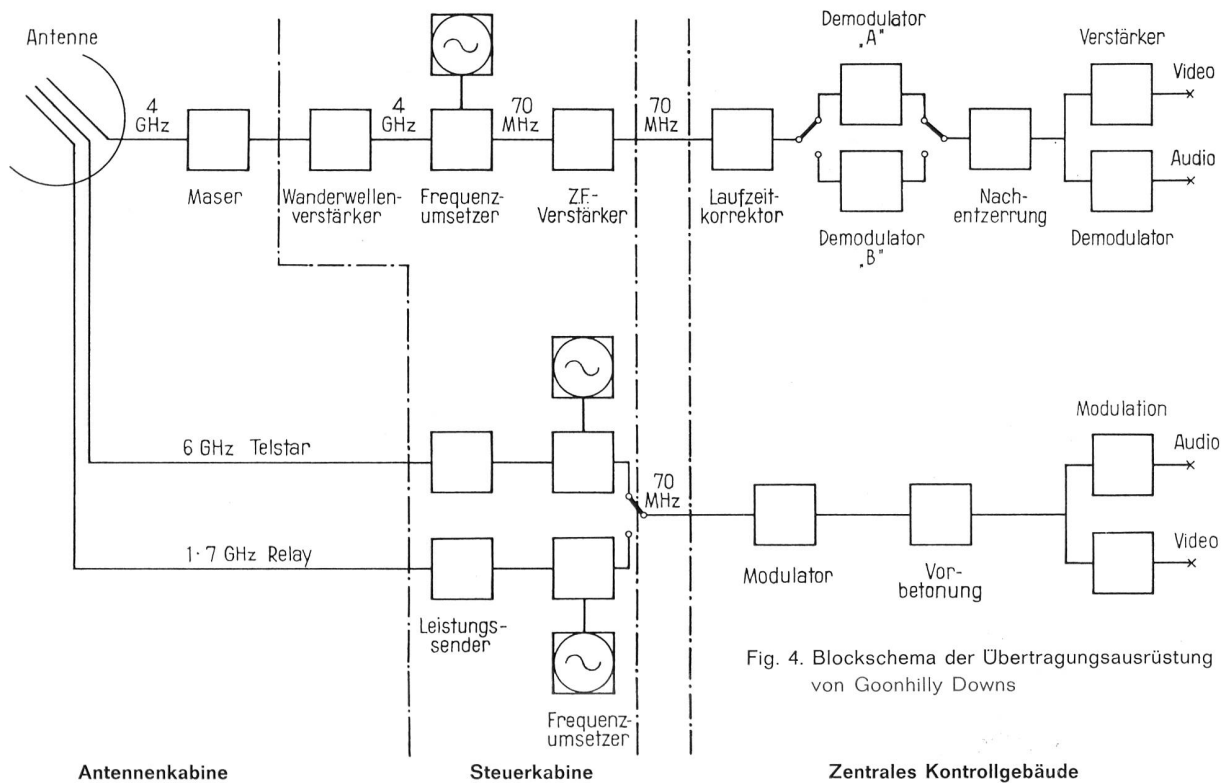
Antenne

4 GHz

Maser

Wanderwellenverstärker

4 GHz

Frequenzumsetzer

70 MHz

Z.F.-Verstärker

70 MHz

Laufzeitkorrektor

Demodulator „A"

Demodulator „B"

Nachentzerrung

Verstärker

Video

Audio

Demodulator

6 GHz Telstar

1·7 GHz Relay

70 MHz

Leistungssender

Frequenzumsetzer

Modulator

Vorbetonung

Modulation

Audio

Video

Fig. 4. Blockschema der Übertragungsausrüstung von Goonhilly Downs

Antennenkabine

Steuerkabine

Zentrales Kontrollgebäude